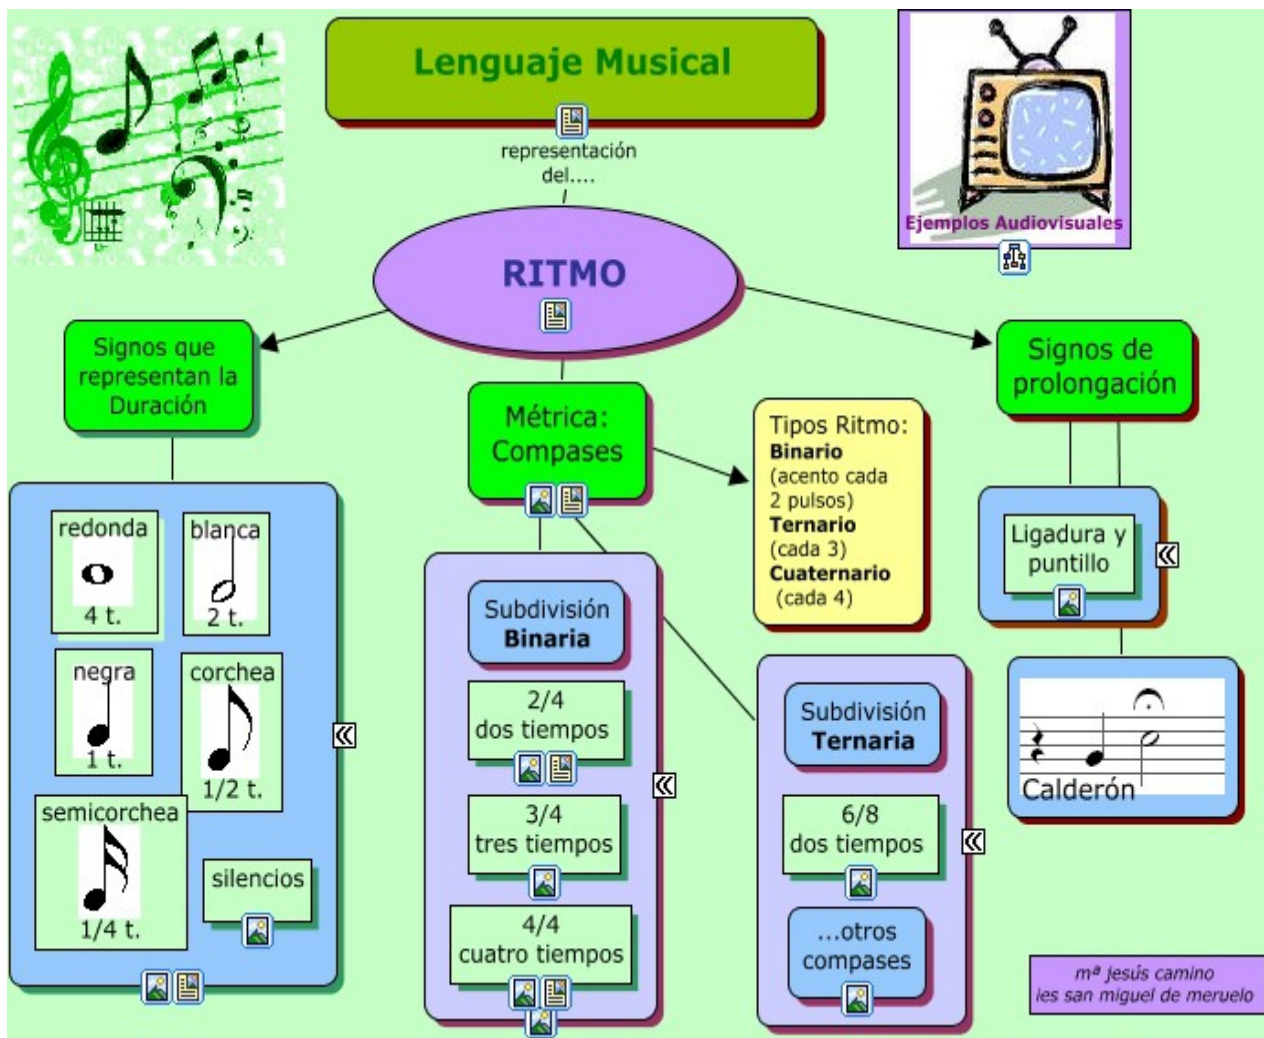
Lenguaje Musical

representación del....

Ejemplos Audiovisuales

RITMO

Signos que representan la Duración

redonda
4 t.

blanca
2 t.

negra
1 t.

corchea
1/2 t.

semicorchea
1/4 t.

silencios

Métrica: Compases

Tipos Ritmo:
**Binario**
(acento cada 2 pulsos)
**Ternario**
(cada 3)
**Cuaternario**
(cada 4)

Subdivisión
**Binaria**

2/4
dos tiempos

3/4
tres tiempos

4/4
cuatro tiempos

Subdivisión
**Ternaria**

6/8
dos tiempos

...otros compases

Signos de prolongación

Ligadura y puntillo

Calderón

mª jesús camino
ies san miguel de meruelo